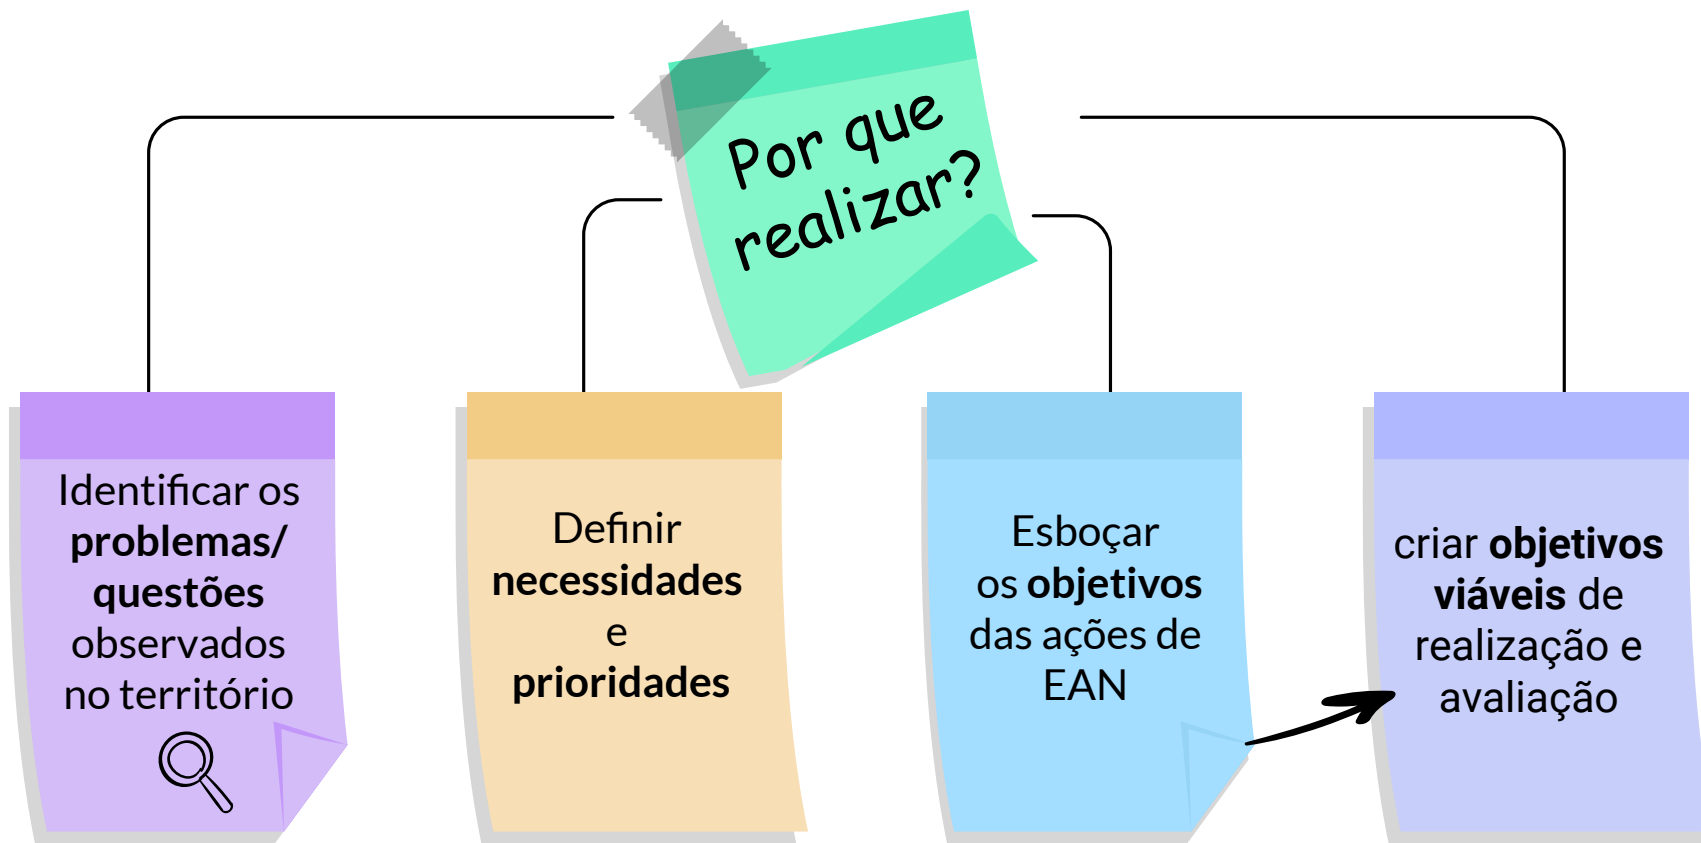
Por que realizar?

Identificar os **problemas/ questões** observados no território

Definir **necessidades** e **prioridades**

Esboçar os **objetivos** das ações de EAN

criar **objetivos viáveis** de realização e avaliação